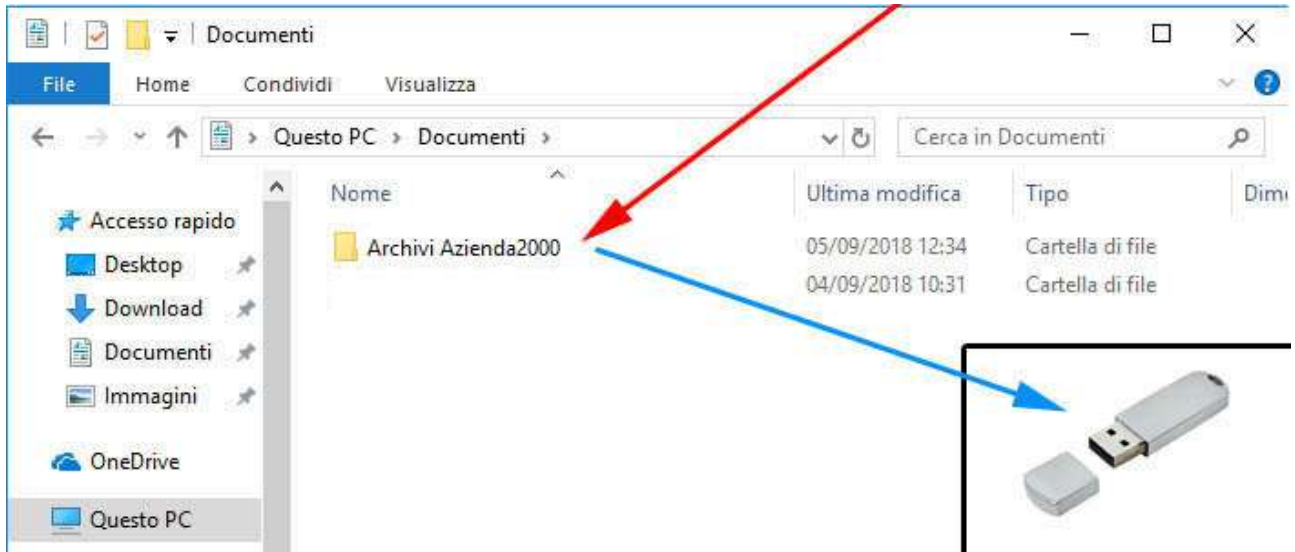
Documenti

File Home Condividi Visualizza

Questo PC › Documenti ›

Cerca in Documenti

Accesso rapido
Desktop
Download
Documenti
Immagini
OneDrive
Questo PC

| Nome | Ultima modifica | Tipo | Dim |
|---|---|---|---|
| Archivi Azienda2000 | 05/09/2018 12:34 | Cartella di file | |
| | 04/09/2018 10:31 | Cartella di file | |